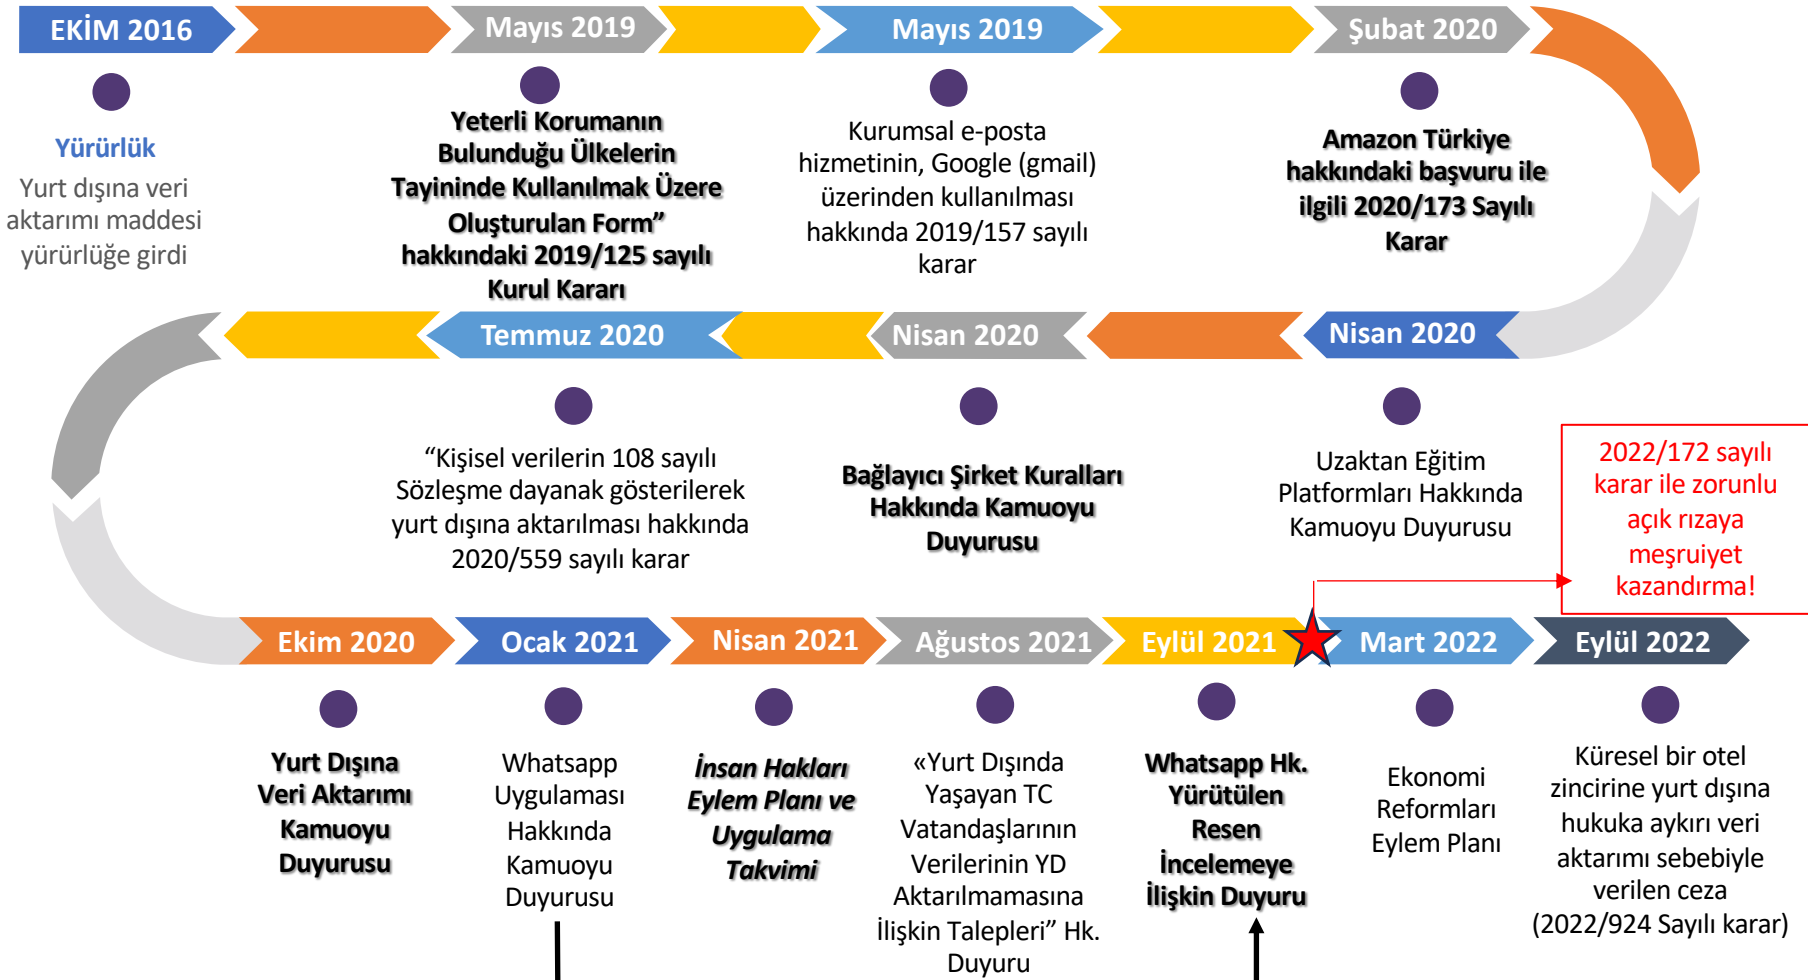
EKİM 2016

Yürürlük

Yurt dışına veri aktarımı maddesi yürürlüğe girdi

Mayıs 2019

Yeterli Korumanın Bulunduğu Ülkelerin Tayininde Kullanılmak Üzere Oluşturulan Form" hakkındaki 2019/125 sayılı Kurul Kararı

Mayıs 2019

Kurumsal e-posta hizmetinin, Google (gmail) üzerinden kullanılması hakkında 2019/157 sayılı karar

Şubat 2020

Amazon Türkiye hakkındaki başvuru ile ilgili 2020/173 Sayılı Karar

Temmuz 2020

"Kişisel verilerin 108 sayılı Sözleşme dayanak gösterilerek yurt dışına aktarılması hakkında 2020/559 sayılı karar

Nisan 2020

Bağlayıcı Şirket Kuralları Hakkında Kamuoyu Duyurusu

Nisan 2020

Uzaktan Eğitim Platformları Hakkında Kamuoyu Duyurusu

2022/172 sayılı karar ile zorunlu açık rızaya meşruiyet kazandırma!

Ekim 2020

Yurt Dışına Veri Aktarımı Kamuoyu Duyurusu

Ocak 2021

Whatsapp Uygulaması Hakkında Kamuoyu Duyurusu

Nisan 2021

İnsan Hakları Eylem Planı ve Uygulama Takvimi

Ağustos 2021

«Yurt Dışında Yaşayan TC Vatandaşlarının Verilerinin YD Aktarılmamasına İlişkin Talepleri" Hk. Duyuru

Eylül 2021

Whatsapp Hk. Yürütülen Resen İncelemeye İlişkin Duyuru

Mart 2022

Ekonomi Reformları Eylem Planı

Eylül 2022

Küresel bir otel zincirine yurt dışına hukuka aykırı veri aktarımı sebebiyle verilen ceza (2022/924 Sayılı karar)